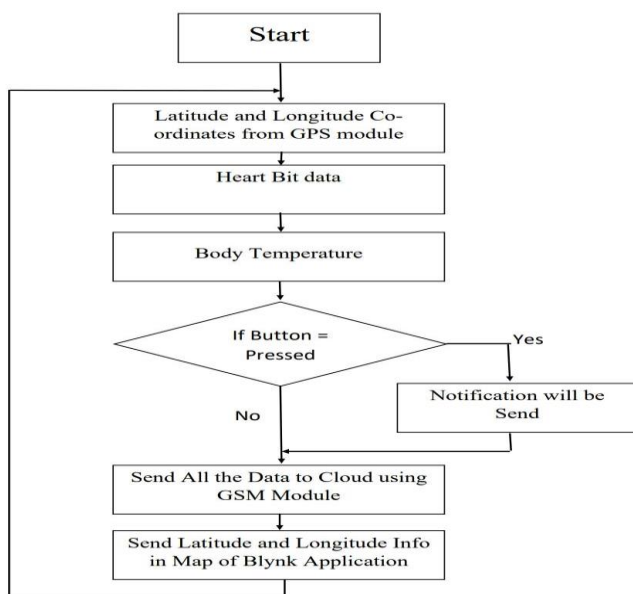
Start

Latitude and Longitude Co-ordinates from GPS module

Heart Bit data

Body Temperature

If Button = Pressed

Yes

Notification will be Send

No

Send All the Data to Cloud using GSM Module

Send Latitude and Longitude Info in Map of Blynk Application